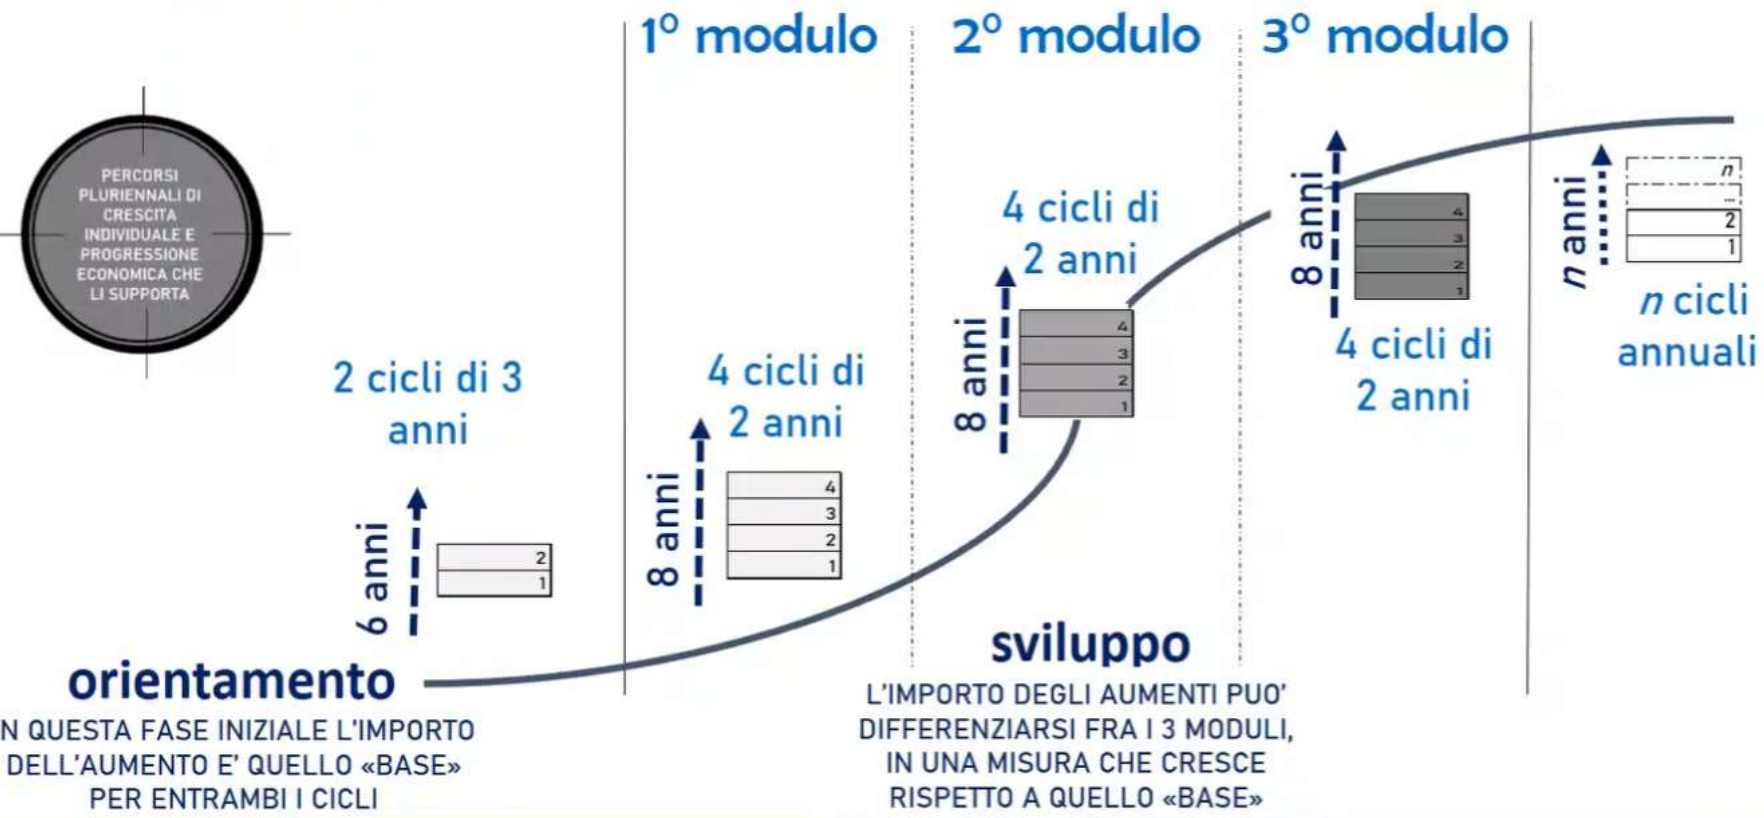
1° modulo

2° modulo

3° modulo

PERCORSI PLURIENNALI DI CRESCITA INDIVIDUALE E PROGRESSIONE ECONOMICA CHE LI SUPPORTA

2 cicli di 3 anni

6 anni

2
1

4 cicli di 2 anni

8 anni

4
3
2
1

4 cicli di 2 anni

8 anni

4
3
2
1

8 anni

4
3
2
1

4 cicli di 2 anni

n anni

n
...
2
1

n cicli annuali

orientamento

N QUESTA FASE INIZIALE L'IMPORTO DELL'AUMENTO E' QUELLO «BASE» PER ENTRAMBI I CICLI

sviluppo

L'IMPORTO DEGLI AUMENTI PUO' DIFFERENZIARSI FRA I 3 MODULI, IN UNA MISURA CHE CRESCE RISPETTO A QUELLO «BASE»